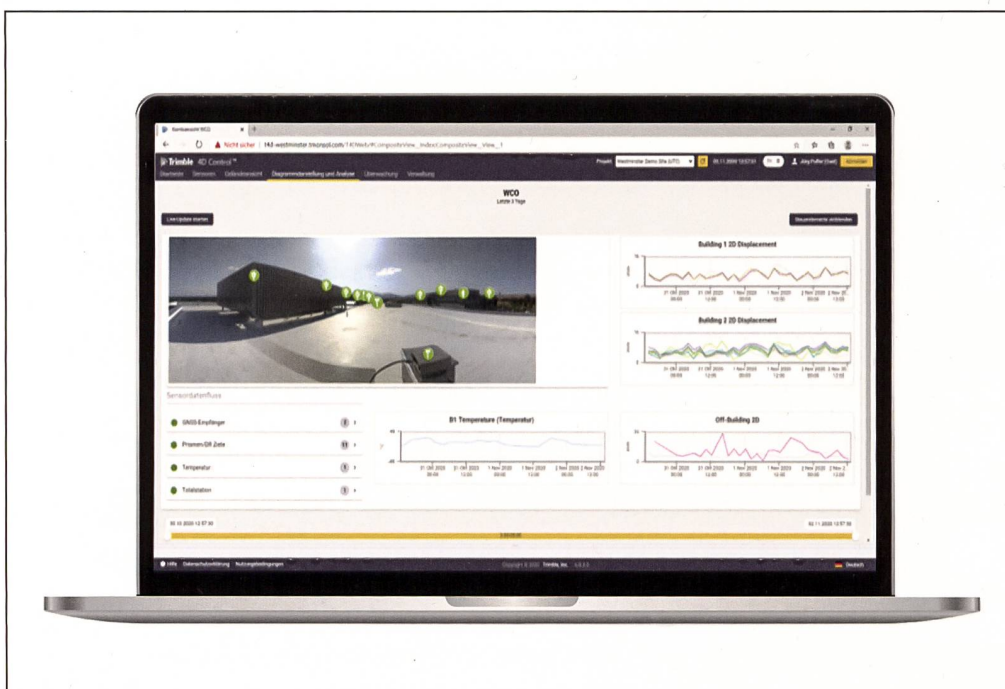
Kartenansicht WCO

Nicht sicher | t4d-westminster.trimble.com/T4DWeb/#CompositeView_Index/CompositeView_View_1

Trimble 4D Control

Übersicht Sensoren Gebäudeansicht Diagrammdarstellung und -Analyse Überwachung Verwaltung

Projekt: Westminster Demo Site (UTC)

Joey Fuller (User) Abmelden

WCO
Letzte 3 Tage

Live-Update starten

Steuerelemente ausblenden

Building 1 2D Displacement

31 Okt 2020 00:00 31 Okt 2020 12:00 1 Nov 2020 00:00 1 Nov 2020 12:00 2 Nov 2020 00:00 2 Nov 2020 12:00

Building 2 2D Displacement

31 Okt 2020 00:00 31 Okt 2020 12:00 1 Nov 2020 00:00 1 Nov 2020 12:00 2 Nov 2020 00:00 2 Nov 2020 12:00

Sensordatenfluss

GNSS-Empfänger

Prismen-DR Ziele

Temperatur

Totalstation

B1 Temperature (Temperatur)

31 Okt 2020 00:00 31 Okt 2020 12:00 1 Nov 2020 00:00 1 Nov 2020 12:00 2 Nov 2020 00:00 2 Nov 2020 12:00

Off-Building 2D

31 Okt 2020 00:00 31 Okt 2020 12:00 1 Nov 2020 00:00 1 Nov 2020 12:00 2 Nov 2020 00:00 2 Nov 2020 12:00

Hilfe Gebrauchsanleitung Nutzungsbedingungen

Copyright © 2020 Trimble, Inc.

Deutsch